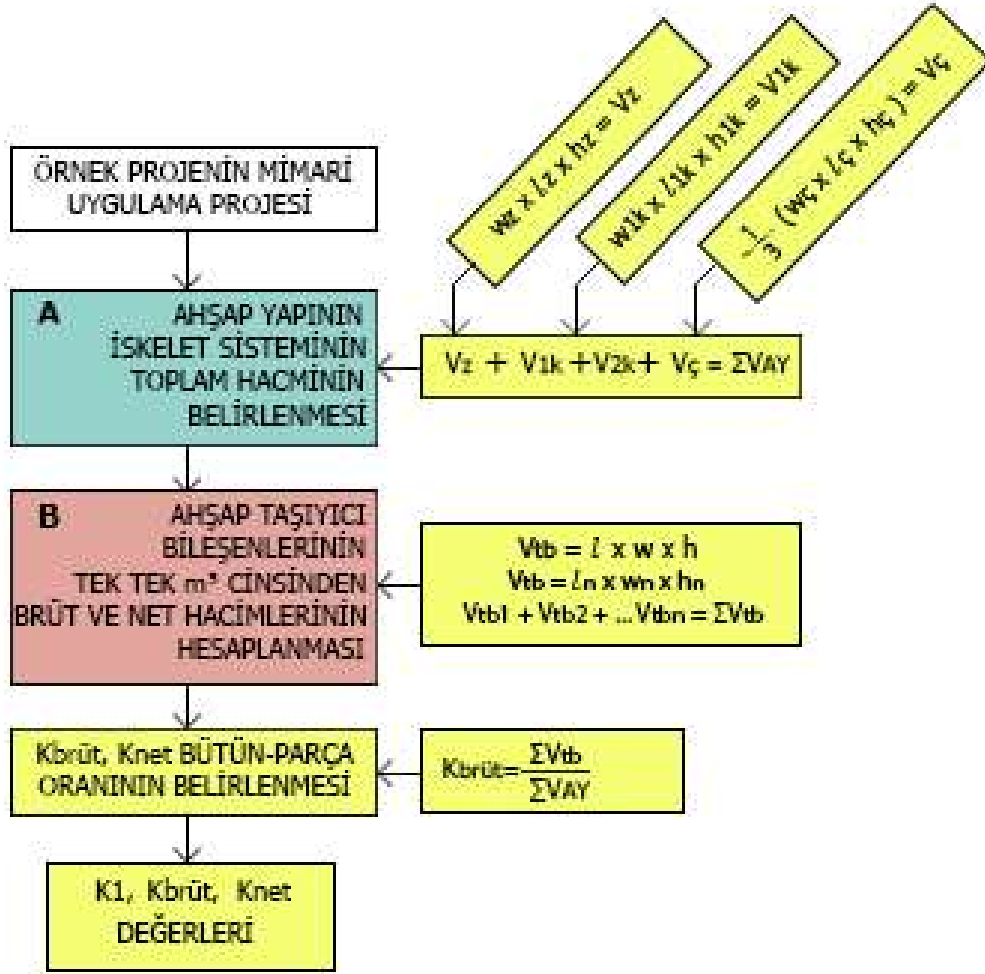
ÖRNEK PROJENİN MİMARİ UYGULAMA PROJESİ

$w_z \times l_z \times h_z = V_z$

$w_{1k} \times l_{1k} \times h_{1k} = V_{1k}$

$\frac{1}{3}(w_ç \times l_ç \times h_ç) = V_ç$

A AHŞAP YAPININ İSKELET SİSTEMİNİN TOPLAM HACMİNİN BELİRLENMESİ

$V_z + V_{1k} + V_{2k} + V_ç = \Sigma V_{AY}$

B AHŞAP TAŞIYICI BİLEŞENLERİNİN TEK TEK m³ CİNSİNDEN BRÜT VE NET HACİMLERİNİN HESAPLANMASI

$V_{tb} = l \times w \times h$
$V_{tb} = l_n \times w_n \times h_n$
$V_{tb1} + V_{tb2} + ... V_{tbn} = \Sigma V_{tb}$

Kbrüt, Knet BÜTÜN-PARÇA ORANININ BELİRLENMESİ

$K_{brüt} = \frac{\Sigma V_{tb}}{\Sigma V_{AY}}$

K1, Kbrüt, Knet DEĞERLERİ